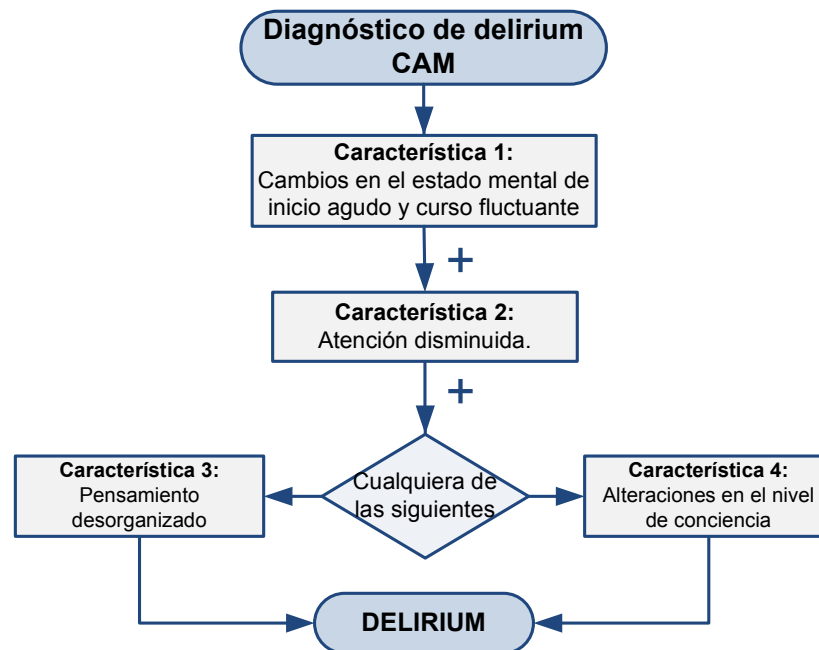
Diagnóstico de delirium
CAM

Característica 1:
Cambios en el estado mental de inicio agudo y curso fluctuante

+

Característica 2:
Atención disminuida.

+

Cualquiera de las siguientes

Característica 3:
Pensamiento desorganizado

Característica 4:
Alteraciones en el nivel de conciencia

DELIRIUM